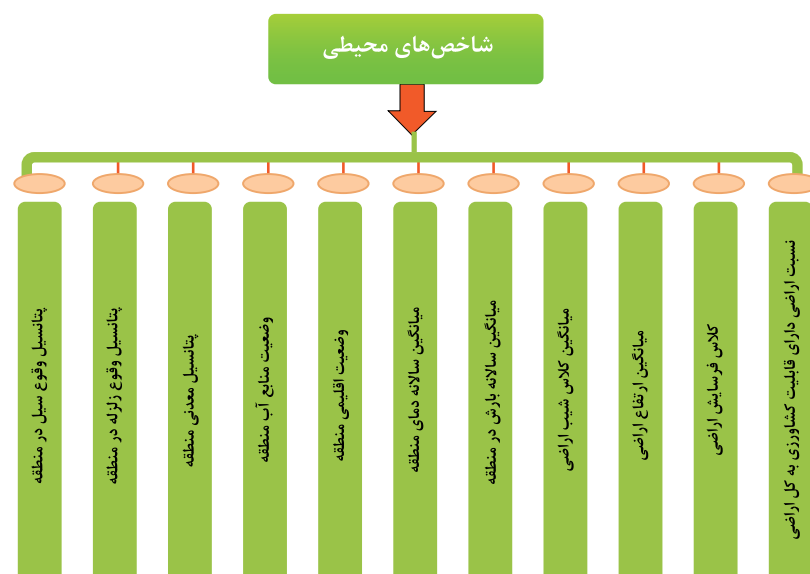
شاخص‌های محیطی

نسبت اراضی دارای قابلیت کشاورزی به کل اراضی

کلاس فرسایش اراضی

میانگین ارتفاع اراضی

میانگین کلاس شیب اراضی

میانگین سالانه بارش در منطقه

میانگین سالانه دمای منطقه

وضعیت اقلیمی منطقه

وضعیت منابع آب منطقه

پتانسیل معدنی منطقه

پتانسیل وقوع زلزله در منطقه

پتانسیل وقوع سیل در منطقه